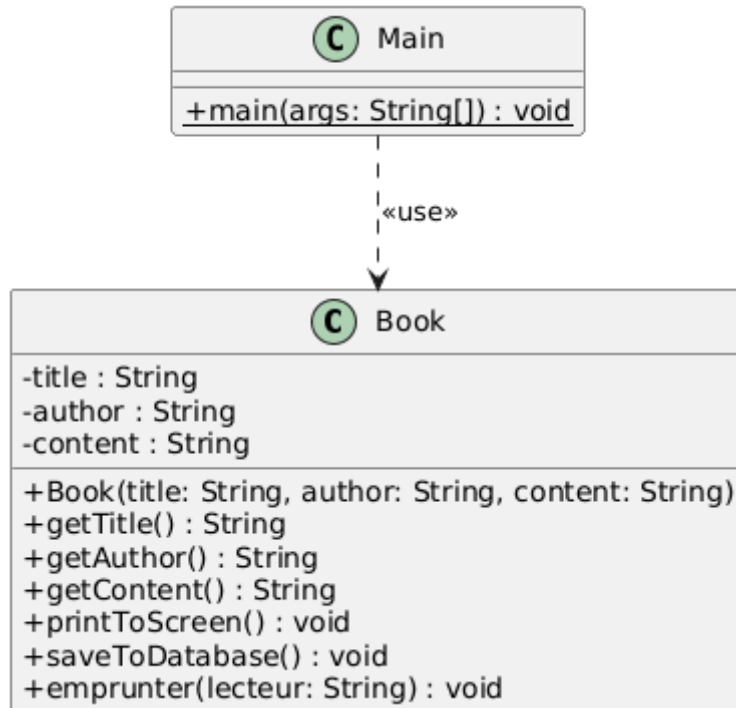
C Main

+main(args: String[]) : void

«use»

C Book

-title : String
-author : String
-content : String

+Book(title: String, author: String, content: String)
+getTitle() : String
+getAuthor() : String
+getContent() : String
+printToScreen() : void
+saveToDatabase() : void
+emprunter(lecteur: String) : void